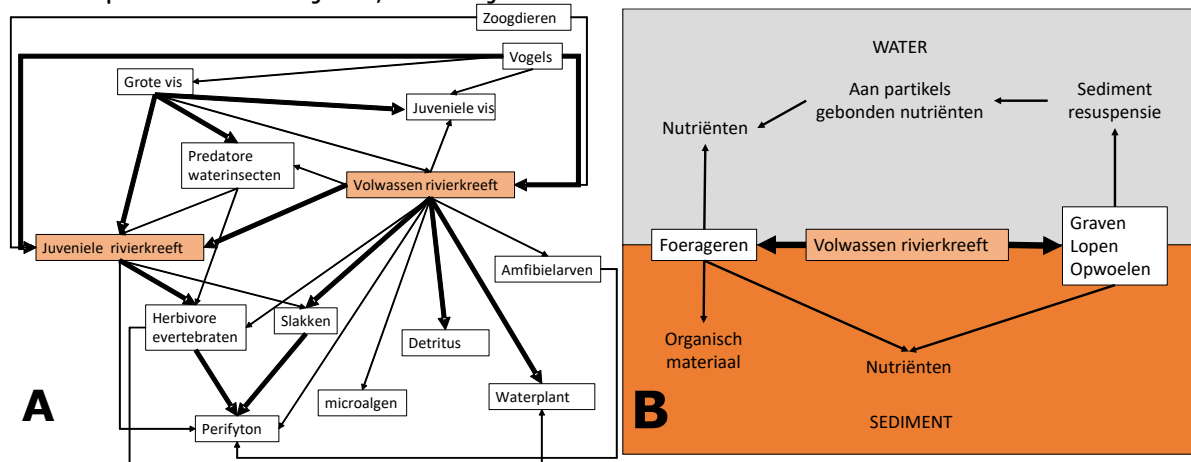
Zoogdieren
Vogels
Grote vis
Juveniele vis
Predatore waterinsecten
Volwassen rivierkreeft
Juveniele rivierkreeft
Amfibielarven
Herbivore evertebraten
Slakken
Detritus
microalgen
Waterplant
Perifyton
A

WATER
Aan partikels gebonden nutriënten
Sediment resuspensie
Nutriënten
Foerageren
Volwassen rivierkreeft
Graven
Lopen
Opwoelen
Organisch materiaal
Nutriënten
SEDIMENT
B